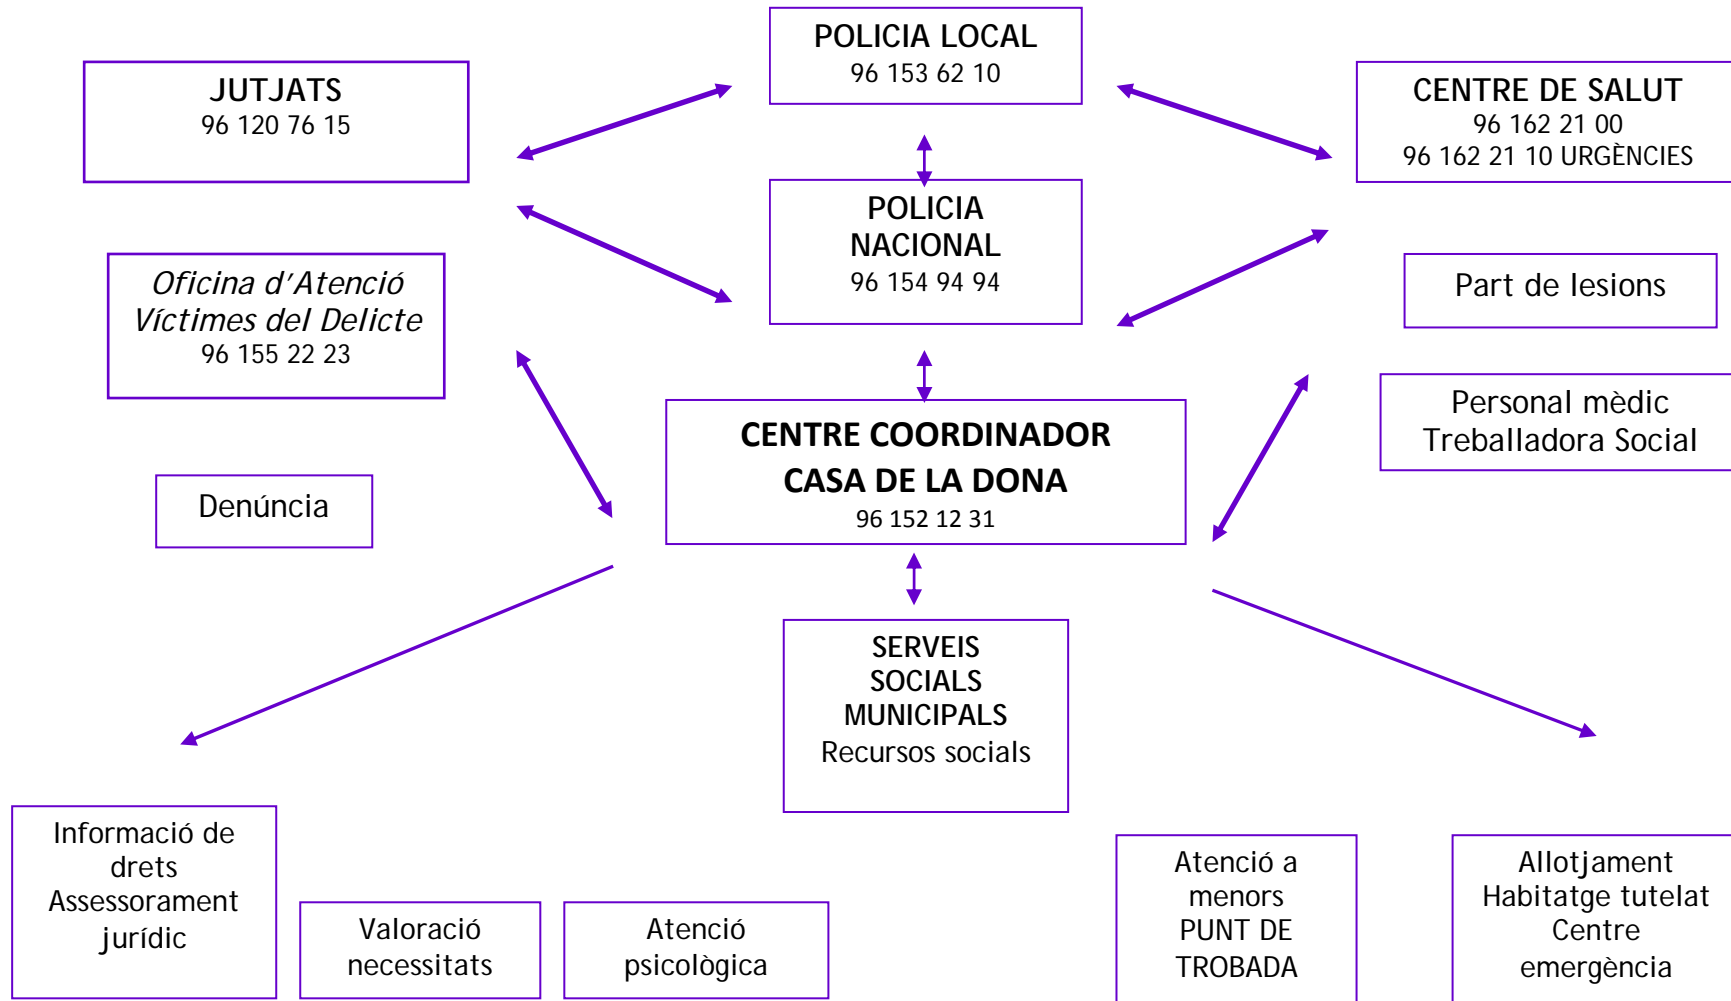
POLICIA LOCAL
96 153 62 10

JUTJATS
96 120 76 15

CENTRE DE SALUT
96 162 21 00
96 162 21 10 URGÈNCIES

POLICIA NACIONAL
96 154 94 94

Oficina d'Atenció Víctimes del Delicte
96 155 22 23

Part de lesions

Personal mèdic
Treballadora Social

Denúncia

CENTRE COORDINADOR
CASA DE LA DONA
96 152 12 31

SERVEIS SOCIALS MUNICIPALS
Recursos socials

Informació de drets
Assessorament jurídic

Valoració necessitats

Atenció psicològica

Atenció a menors
PUNT DE TROBADA

Allotjament
Habitatge tutelat
Centre emergència